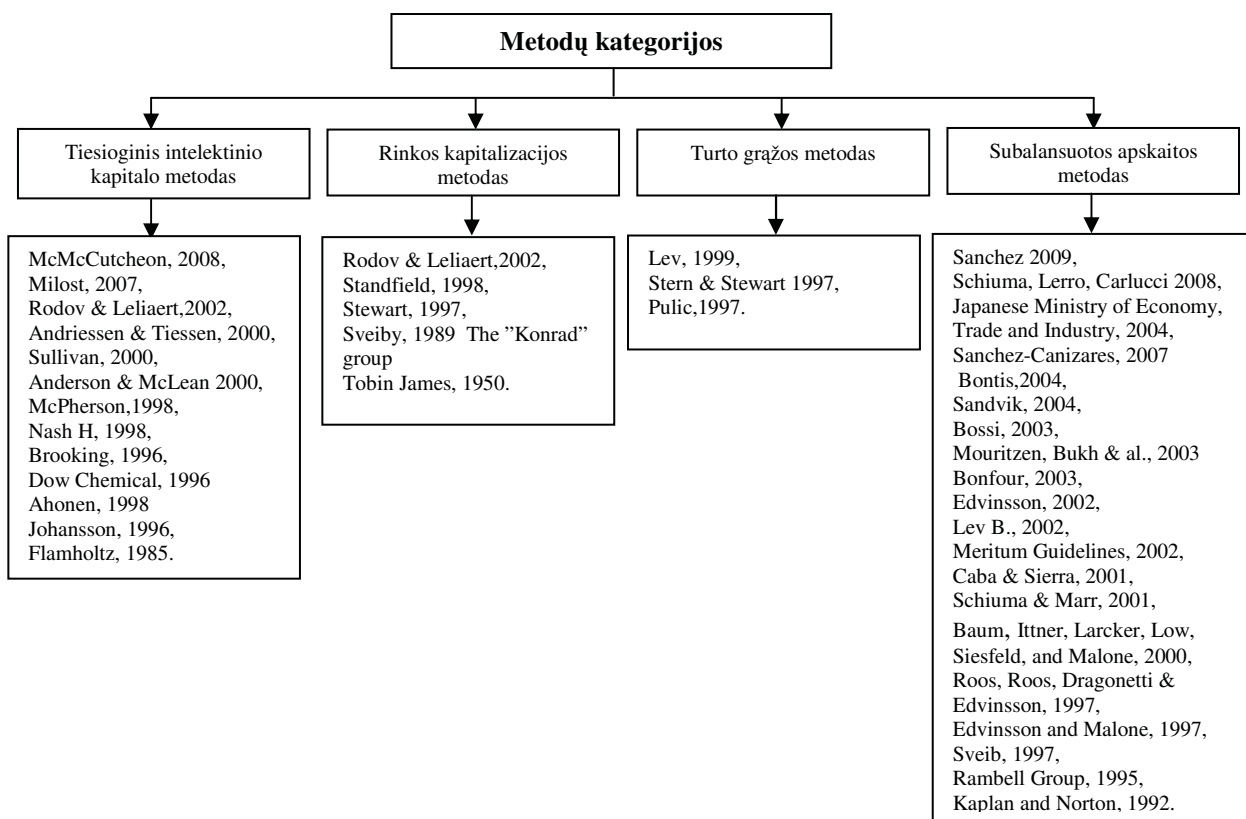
Metodų kategorijos

Tiesioginis intelektinio kapitalo metodas

McMcCutcheon, 2008,
Milost, 2007,
Rodov & Leliaert,2002,
Andriessen & Tiessen, 2000,
Sullivan, 2000,
Anderson & McLean 2000,
McPherson,1998,
Nash H, 1998,
Brooking, 1996,
Dow Chemical, 1996
Ahonen, 1998
Johansson, 1996,
Flamholtz, 1985.

Rinkos kapitalizacijos metodas

Rodov & Leliaert,2002,
Standfield, 1998,
Stewart, 1997,
Sveiby, 1989 The "Konrad" group
Tobin James, 1950.

Turto grąžos metodas

Lev, 1999,
Stern & Stewart 1997,
Pulic,1997.

Subalansuotos apskaitos metodas

Sanchez 2009,
Schiuma, Lerro, Carlucci 2008,
Japanese Ministry of Economy, Trade and Industry, 2004,
Sanchez-Canizares, 2007
Bontis,2004,
Sandvik, 2004,
Bossi, 2003,
Mouritzen, Bukh & al., 2003
Bonfour, 2003,
Edvinsson, 2002,
Lev B., 2002,
Meritum Guidelines, 2002,
Caba & Sierra, 2001,
Schiuma & Marr, 2001,
Baum, Ittner, Larcker, Low, Siesfeld, and Malone, 2000,
Roos, Roos, Dragonetti & Edvinsson, 1997,
Edvinsson and Malone, 1997,
Sveib, 1997,
Rambell Group, 1995,
Kaplan and Norton, 1992.